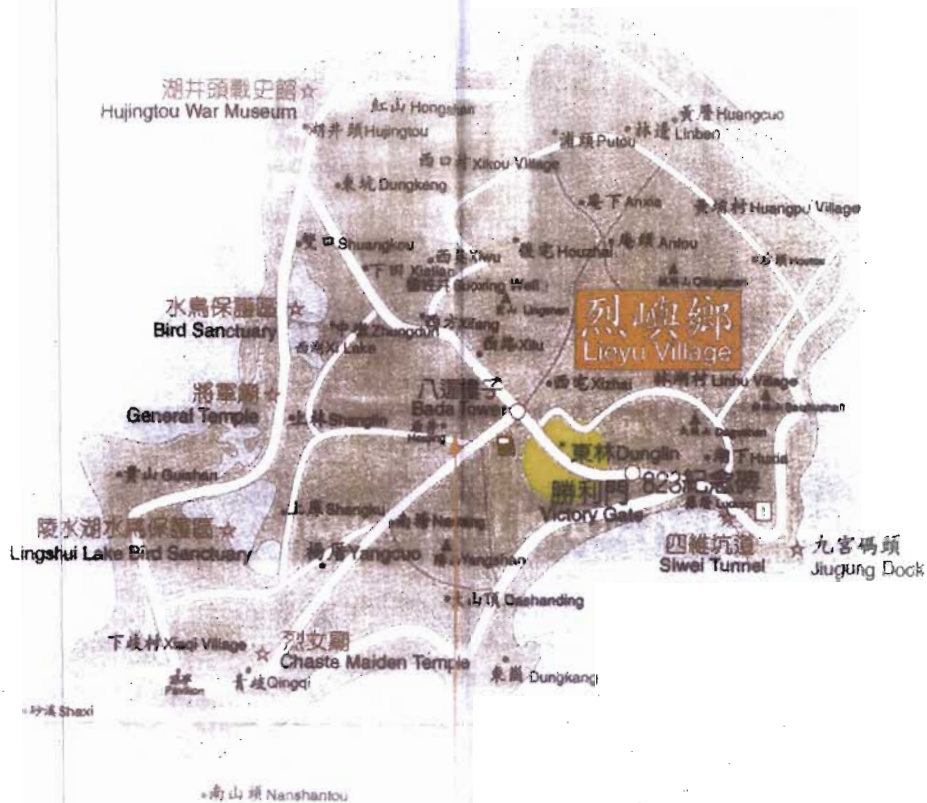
湖井頭戰史館
Hujingtou War Museum
紅山 Hongshan
湖井頭 Hujingtou
西口村 Xikou Village
東坑 Dungkeng
黃厝 Huangcuo
林邊 Linbian
湖頭 Putou
埯下 Anxia
黃埔村 Huangpu Village
雙口 Shuangkou
西吳 Xiwu
後宅 Houzhai
庵頂 Anlou
下田 Xiatian
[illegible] Qingqitan
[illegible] Houtou
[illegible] Bubbling Well
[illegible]
水鳥保護區
Bird Sanctuary
中墩 Zhongdun
西湖 Xi Lake
西方 Xifang
西路 Xilu
烈嶼鄉
Lieyu Village
林湖村 Linhu Village
將軍廟
General Temple
八達樓子
Bada Tower
西宅 Xizhai
上林 Shanglin
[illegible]
東林 Dunglin
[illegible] Huda
823紀念碑
勝利門
Victory Gate
貴山 Guishan
陵水湖水鳥保護區
Lingshui Lake Bird Sanctuary
上庫 Shangku
南塘 Nantang
楊厝 Yangcuo
楊山 Yangshan
四維坑道
Siwei Tunnel
九宮碼頭
Jiugung Dock
大山頂 Dashanding
下岐村 Xiaqi Village
烈女廟
Chaste Maiden Temple
東崗 Dungkang
青岐 Qingqi
Pavilion
沙溪 Shaxi
南山頭 Nanshantou